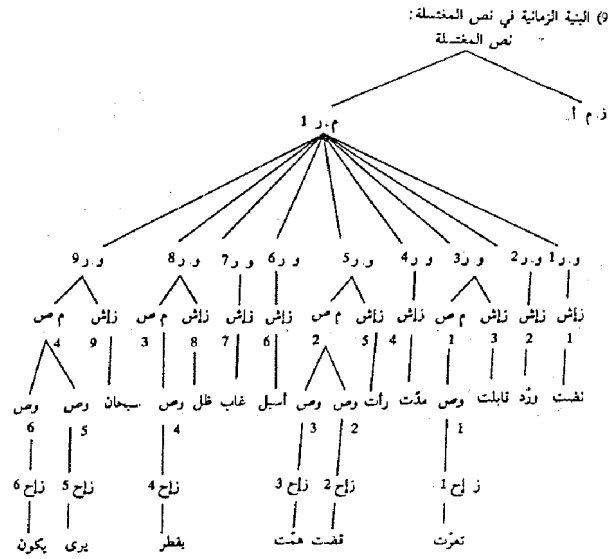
9) البنية الزمانية في نص المغتسلة:
نص المغتسلة

ز م أ

م ر 1

و ر 9 و ر 8 و ر 7 و ر 6 و ر 5 و ر 4 و ر 3 و ر 2 و ر 1

م ص زاش م ص زاش زاش زاش م ص زاش م ص زاش زاش زاش

4 9 3 8 7 6 2 5 4 1 3 2 1

وص وص سبحان وص ظل غاب أسبل وص وص رأت مدّت وص تابلت وِرْد نضت

6 5 4 3 2 1

زاح 6 زاح 5 زاح 4 زاح 3 زاح 2 ز إح 1

يكون يرى يقطر همّت قضت تعرّت